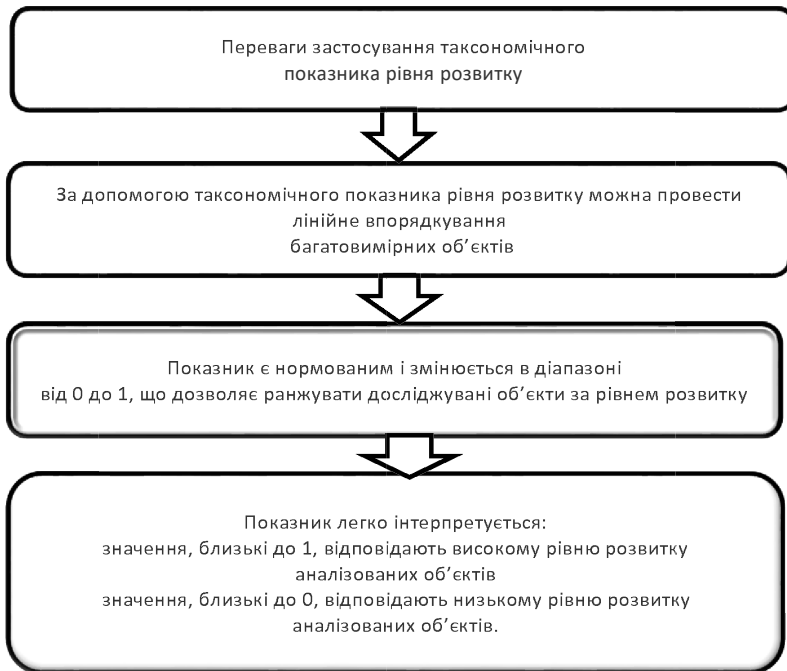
Переваги застосування таксономічного показника рівня розвитку

За допомогою таксономічного показника рівня розвитку можна провести лінійне впорядкування багатовимірних об’єктів

Показник є нормованим і змінюється в діапазоні від 0 до 1, що дозволяє ранжувати досліджувані об’єкти за рівнем розвитку

Показник легко інтерпретується:
значення, близькі до 1, відповідають високому рівню розвитку аналізованих об’єктів
значення, близькі до 0, відповідають низькому рівню розвитку аналізованих об’єктів.